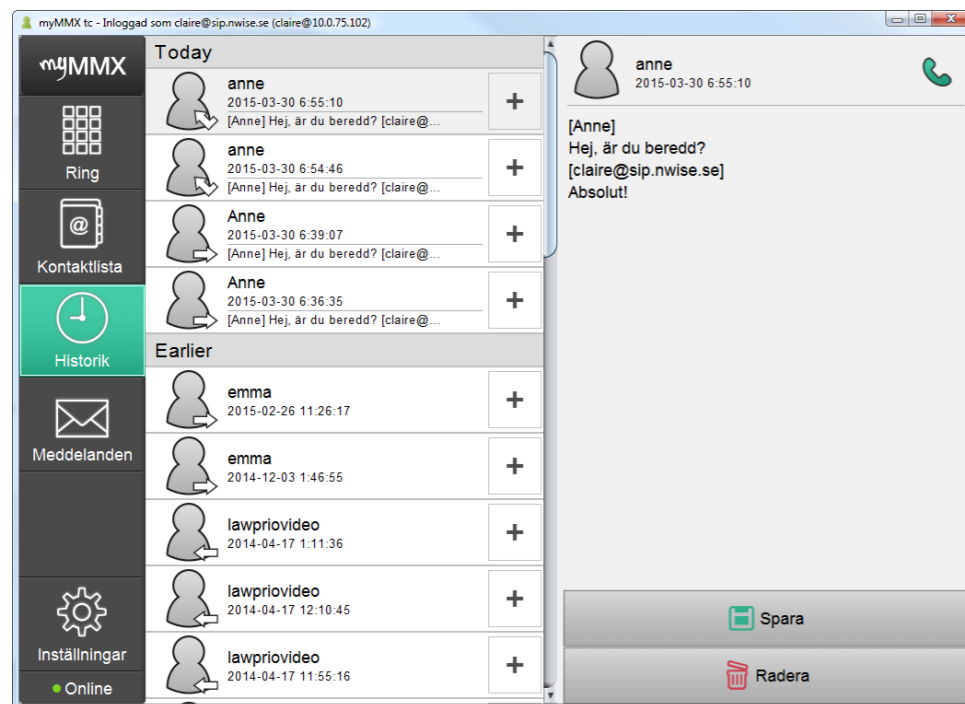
myMMX tc - Inloggad som claire@sip.nwise.se (claire@10.0.75.102)

myMMX

Ring

Kontaktlista

Historik

Meddelanden

Inställningar

Online

Today

anne
2015-03-30 6:55:10
[Anne] Hej, är du beredd? [claire@...
+

anne
2015-03-30 6:54:46
[Anne] Hej, är du beredd? [claire@...
+

Anne
2015-03-30 6:39:07
[Anne] Hej, är du beredd? [claire@...
+

Anne
2015-03-30 6:36:35
[Anne] Hej, är du beredd? [claire@...
+

Earlier

emma
2015-02-26 11:26:17
+

emma
2014-12-03 1:46:55
+

lawpriovideo
2014-04-17 1:11:36
+

lawpriovideo
2014-04-17 12:10:45
+

lawpriovideo
2014-04-17 11:55:16
+

anne
2015-03-30 6:55:10

[Anne]
Hej, är du beredd?
[claire@sip.nwise.se]
Absolut!

Spara

Radera